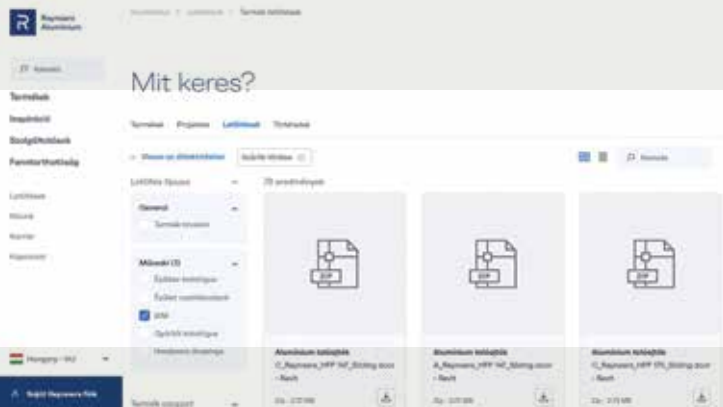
R Reynaers Aluminium

Keresés

Termékek

Inspiráció

Szolgáltatások

Fenntarthatóság

Letöltések

Rólunk

Karrier

Kapcsolat

Hungary - HU

Saját Reynaers fiók

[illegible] > Letöltések > Termék letöltések

Mit keres?

Termékek Projektek Letöltések Történetek

Összes szűrő eltávolítása

Szűrők törlése

Keresés

Letöltés típusa

Generál

Termék brosúra

Műszaki (1)

Építész katalógus

Építész csomópontok

BIM

Gyártói katalógus

Használati útmutató

79 eredmények

ZIP

ZIP

ZIP

Alumínium tolóajtók

C_Reynaers_HPP_147_Sliding door - Revit

Zip - 2,17 MB

Alumínium tolóajtók

A_Reynaers_HPP_147_Sliding door - Revit

Zip - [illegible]

Alumínium tolóajtók

C_Reynaers_HPP_170_Sliding door - Revit

Zip - 3,13 MB

Termék csoport